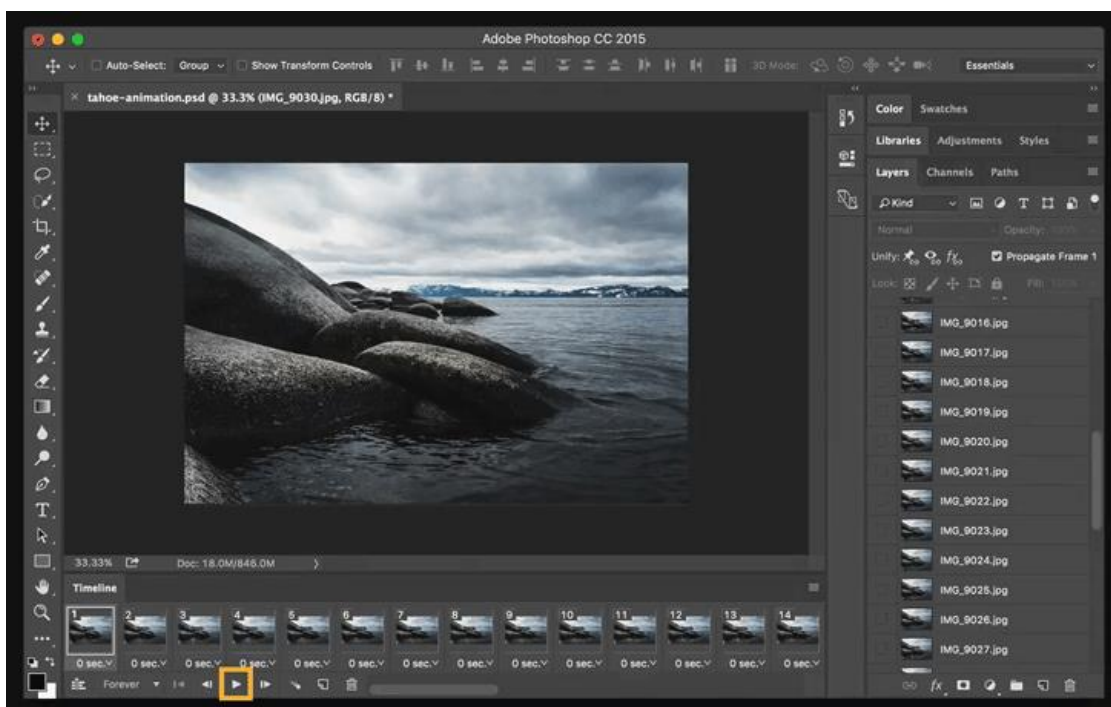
Adobe Photoshop CC 2015

Auto-Select: Group Show Transform Controls 3D Mode: Essentials

tahoe-animation.psd @ 33.3% (IMG_9030.jpg, RGB/8) *

Color Swatches
Libraries Adjustments Styles
Layers Channels Paths

Kind
Normal Opacity:
Unify: Propagate Frame 1
Lock: Fill:

IMG_9016.jpg
IMG_9017.jpg
IMG_9018.jpg
IMG_9019.jpg
IMG_9020.jpg
IMG_9021.jpg
IMG_9022.jpg
IMG_9023.jpg
IMG_9024.jpg
IMG_9025.jpg
IMG_9026.jpg
IMG_9027.jpg

33.33% Doc: 18.0M/846.0M

Timeline

1 2 3 4 5 6 7 8 9 10 11 12 13 14

0 sec. 0 sec. 0 sec. 0 sec. 0 sec. 0 sec. 0 sec. 0 sec. 0 sec. 0 sec. 0 sec. 0 sec. 0 sec. 0 sec.

Forever